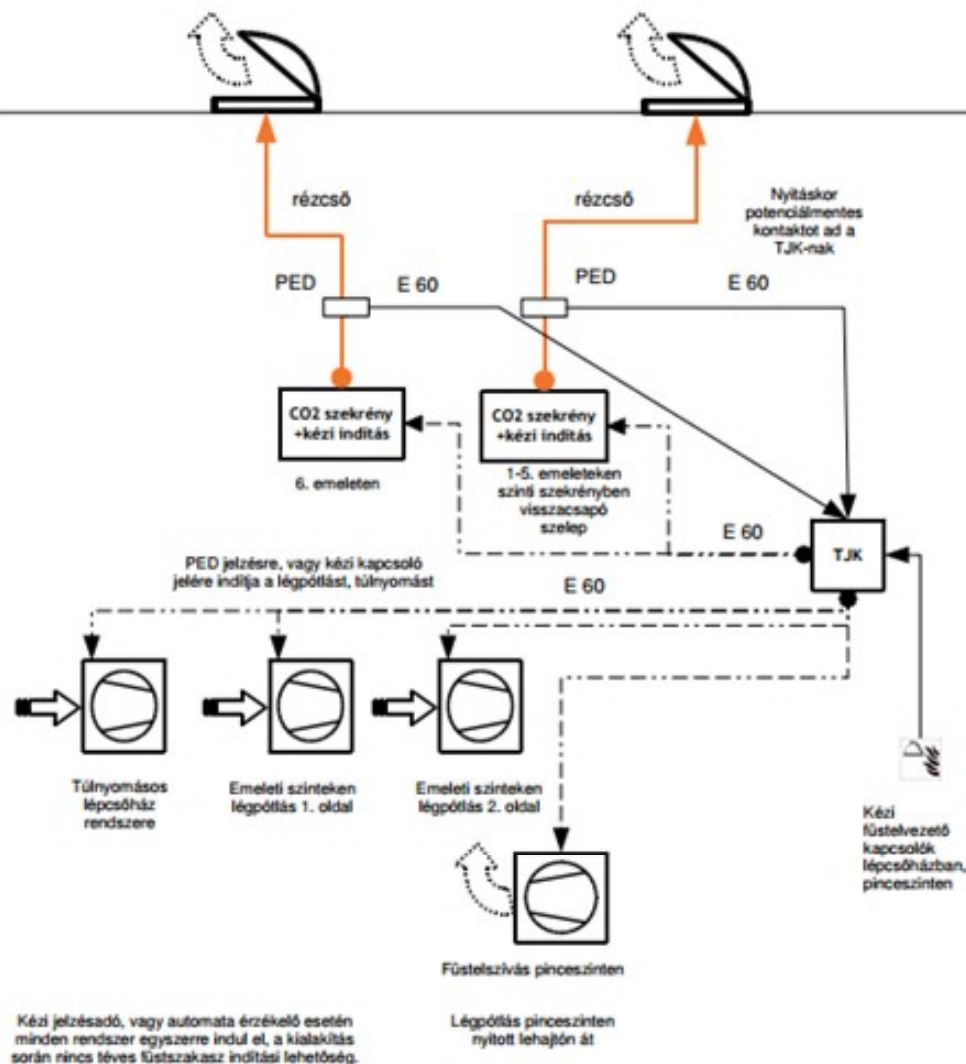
rézcső

rézcső

Nyitáskor potenciálmentes kontaktot ad a TJK-nak

PED

E 60

PED

E 60

CO2 szekrény +kézi indítás

CO2 szekrény +kézi indítás

6. emeleten

1-5. emeleteken szinti szekrényben visszacsapó szelep

E 60

TJK

PED jelzésre, vagy kézi kapcsoló jelére indítja a légpótlást, túlnyomást

E 60

Túlnyomásos lépcsőház rendszere

Emeleti szinteken légpótlás 1. oldal

Emeleti szinteken légpótlás 2. oldal

Kézi füstelvezető kapcsolók lépcsőházban, pinceszinten

Füstelszívás pinceszinten

Kézi jelzésadó, vagy automata érzékelő esetén minden rendszer egyszerre indul el, a kialakítás során nincs téves füstszakasz indítási lehetőség.

Légpótlás pinceszinten nyitott lehajtón át